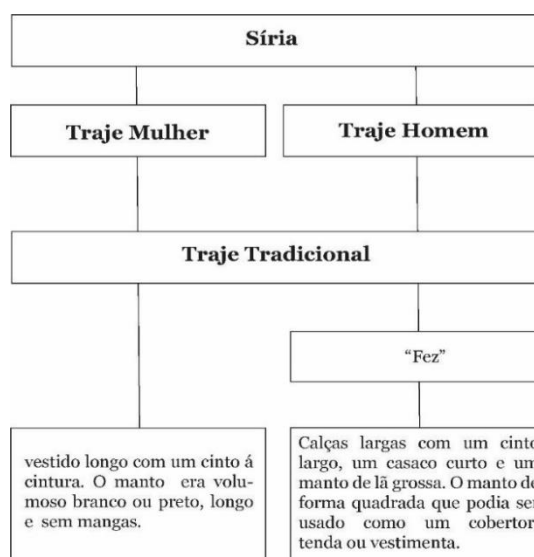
Síria

Traje Mulher

Traje Homem

Traje Tradicional

"Fez"

vestido longo com um cinto á cintura. O manto era volumoso branco ou preto, longo e sem mangas.

Calças largas com um cinto largo, um casaco curto e um manto de lã grossa. O manto de forma quadrada que podia ser usado como um cobertor tenda ou vestimenta.